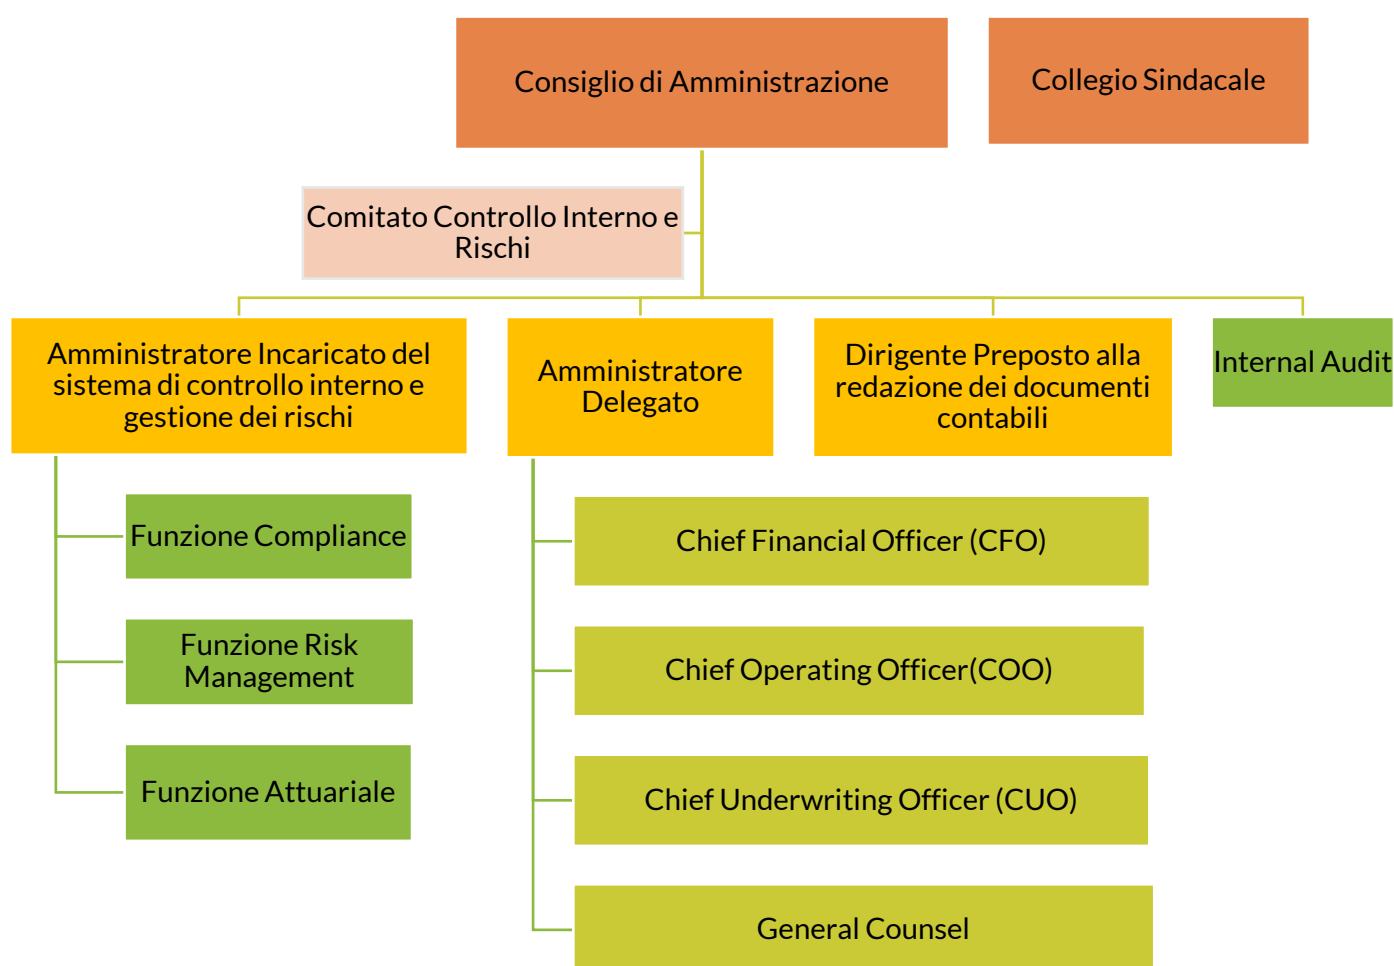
Consiglio di Amministrazione

Collegio Sindacale

Comitato Controllo Interno e Rischi

Amministratore Incaricato del sistema di controllo interno e gestione dei rischi

Amministratore Delegato

Dirigente Preposto alla redazione dei documenti contabili

Internal Audit

Funzione Compliance

Funzione Risk Management

Funzione Attuariale

Chief Financial Officer (CFO)

Chief Operating Officer(COO)

Chief Underwriting Officer (CUO)

General Counsel